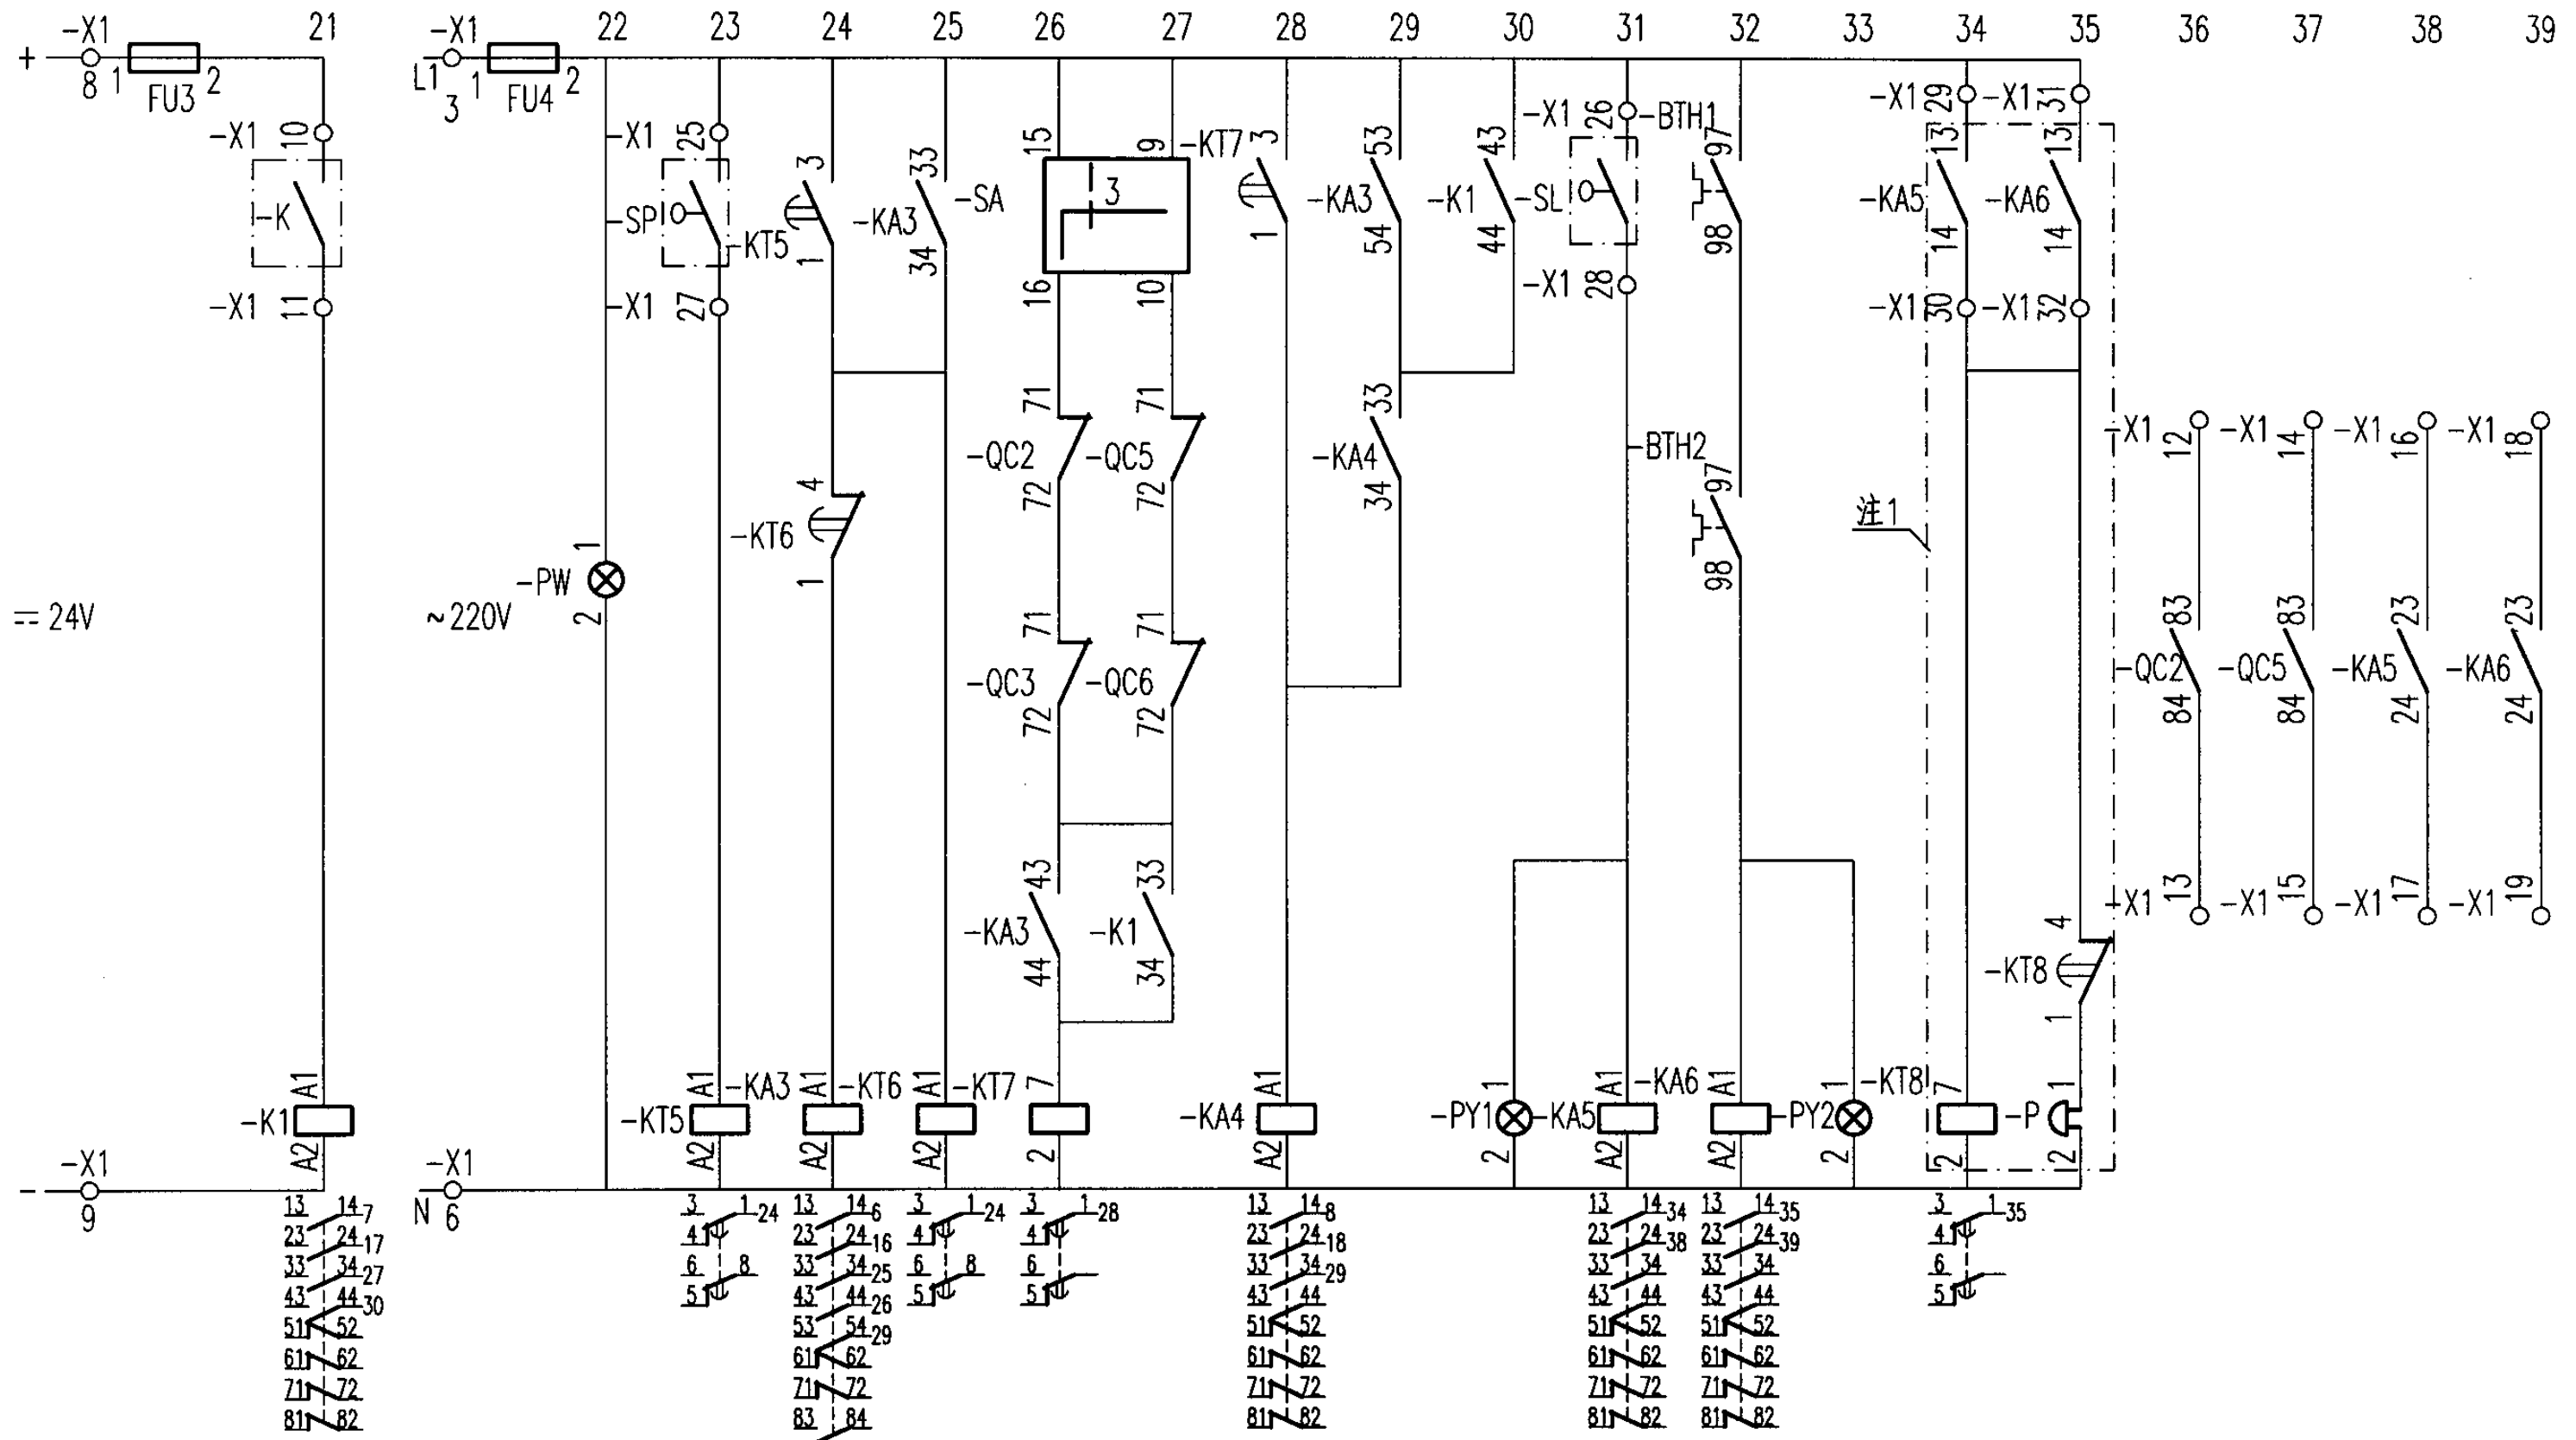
21 22 23 24 25 26 27 28 29 30 31 32 33 34 35 36 37 38 39

+ −X1 8 1 FU3 2
−X1 10
−K
−X1 11
= 24V
−K1 A1 A2
− −X1 9

L1 −X1 3 1 FU4 2
−X1 25 −SP −KT5 −X1 27
−PW 1 2
~220V
3 −KT5 1
4 −KT6 1
33 −KA3 34
33 −SA 34
15 3 16
9 −KT7 10
71 −QC2 72
71 −QC5 72
71 −QC3 72
71 −QC6 72
43 −KA3 44
33 −K1 34
3 −KT7 1
53 −KA3 54
33 −KA4 34
43 −K1 44
−X1 26 −BTH1 −SL −X1 28
97 98 −BTH2 97 98
注1
−X1 29 −X1 31
13 −KA5 14
13 −KA6 14
−X1 30 −X1 32
4 −KT8 1
−X1 12 −X1 14 −X1 16 −X1 18
83 −QC2 84
83 −QC5 84
23 −KA5 24
23 −KA6 24
−X1 13 −X1 15 −X1 17 −X1 19

−KT5 A1 −KA3 A2
A1 −KT6 A2
A1 −KT7 A2
7 2
−KA4 A1 A2
−PY1 1 2
−KA5 A1 −KA6 A2
A1 A2 −PY2 1 2
−KT8 7 2
−P 1 2
N −X1 6

13 14 7
23 24 17
33 34 27
43 44 30
51 52
61 62
71 72
81 82

3 1 24
4
6 8
5

13 14 6
23 24 16
33 34 25
43 44 26
53 54 29
61 62
71 72
83 84

3 1 24
4
6 8
5

3 1 28
4
6
5

13 14 8
23 24 18
33 34 29
43 44
51 52
61 62
71 72
81 82

13 14 34
23 24 38
33 34
43 44
51 52
61 62
71 72
81 82

13 14 35
23 24 39
33 34
43 44
51 52
61 62
71 72
81 82

3 1 35
4
6
5